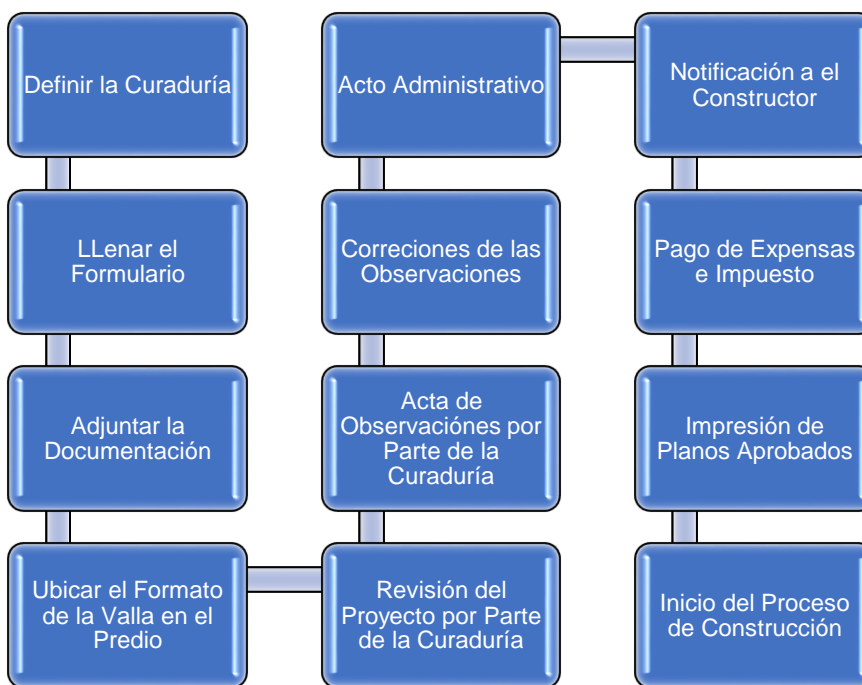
Definir la Curaduría

LLenar el Formulario

Adjuntar la Documentación

Ubicar el Formato de la Valla en el Predio

Revisión del Proyecto por Parte de la Curaduría

Acta de Observaciónes por Parte de la Curaduría

Correciones de las Observaciones

Acto Administrativo

Notificación a el Constructor

Pago de Expensas e Impuesto

Impresión de Planos Aprobados

Inicio del Proceso de Construcción